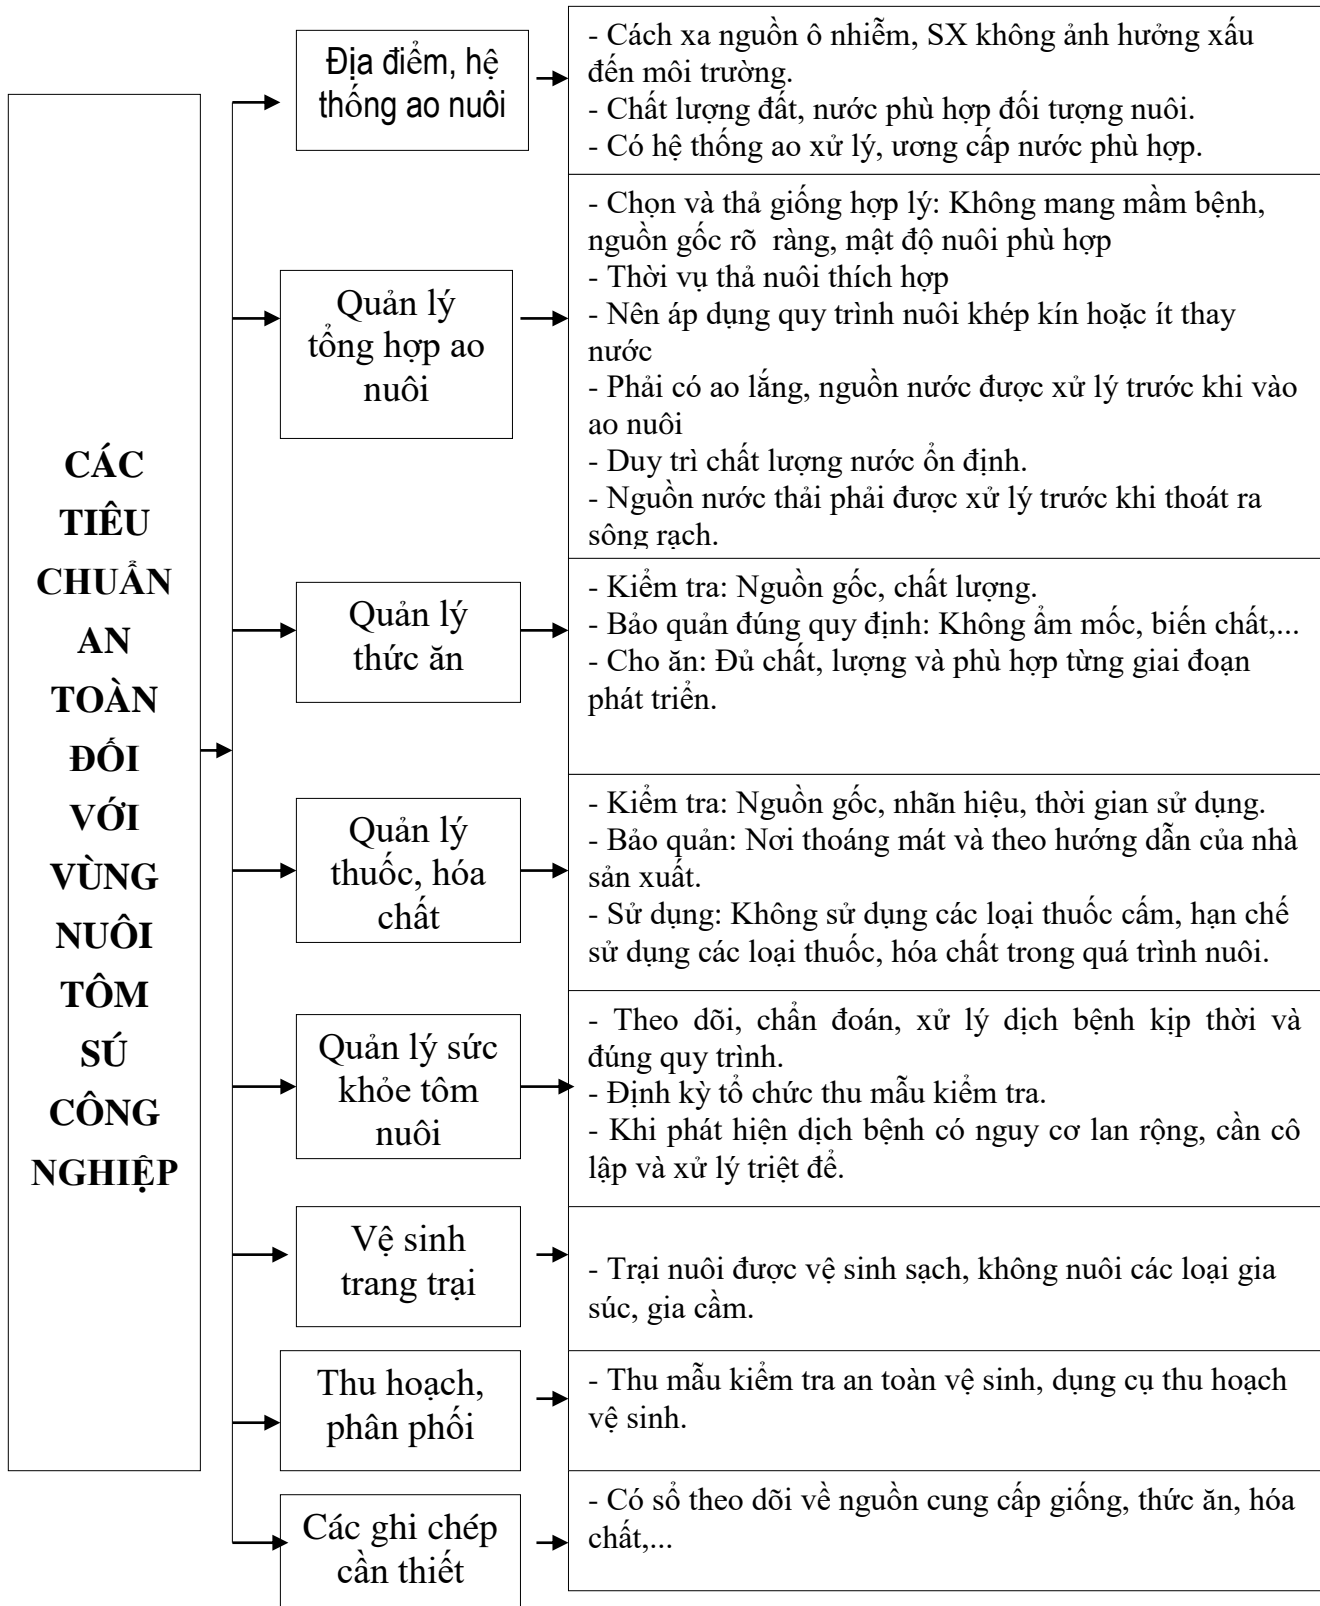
CÁC TIÊU CHUẨN AN TOÀN ĐỐI VỚI VÙNG NUÔI TÔM SÚ CÔNG NGHIỆP

Địa điểm, hệ thống ao nuôi

- Cách xa nguồn ô nhiễm, SX không ảnh hưởng xấu đến môi trường.
- Chất lượng đất, nước phù hợp đối tượng nuôi.
- Có hệ thống ao xử lý, ương cấp nước phù hợp.

Quản lý tổng hợp ao nuôi

- Chọn và thả giống hợp lý: Không mang mầm bệnh, nguồn gốc rõ ràng, mật độ nuôi phù hợp
- Thời vụ thả nuôi thích hợp
- Nên áp dụng quy trình nuôi khép kín hoặc ít thay nước
- Phải có ao lắng, nguồn nước được xử lý trước khi vào ao nuôi
- Duy trì chất lượng nước ổn định.
- Nguồn nước thải phải được xử lý trước khi thoát ra sông rạch.

Quản lý thức ăn

- Kiểm tra: Nguồn gốc, chất lượng.
- Bảo quản đúng quy định: Không ẩm mốc, biến chất,...
- Cho ăn: Đủ chất, lượng và phù hợp từng giai đoạn phát triển.

Quản lý thuốc, hóa chất

- Kiểm tra: Nguồn gốc, nhãn hiệu, thời gian sử dụng.
- Bảo quản: Nơi thoáng mát và theo hướng dẫn của nhà sản xuất.
- Sử dụng: Không sử dụng các loại thuốc cấm, hạn chế sử dụng các loại thuốc, hóa chất trong quá trình nuôi.

Quản lý sức khỏe tôm nuôi

- Theo dõi, chẩn đoán, xử lý dịch bệnh kịp thời và đúng quy trình.
- Định kỳ tổ chức thu mẫu kiểm tra.
- Khi phát hiện dịch bệnh có nguy cơ lan rộng, cần cô lập và xử lý triệt để.

Vệ sinh trang trại

- Trại nuôi được vệ sinh sạch, không nuôi các loại gia súc, gia cầm.

Thu hoạch, phân phối

- Thu mẫu kiểm tra an toàn vệ sinh, dụng cụ thu hoạch vệ sinh.

Các ghi chép cần thiết

- Có sổ theo dõi về nguồn cung cấp giống, thức ăn, hóa chất,...